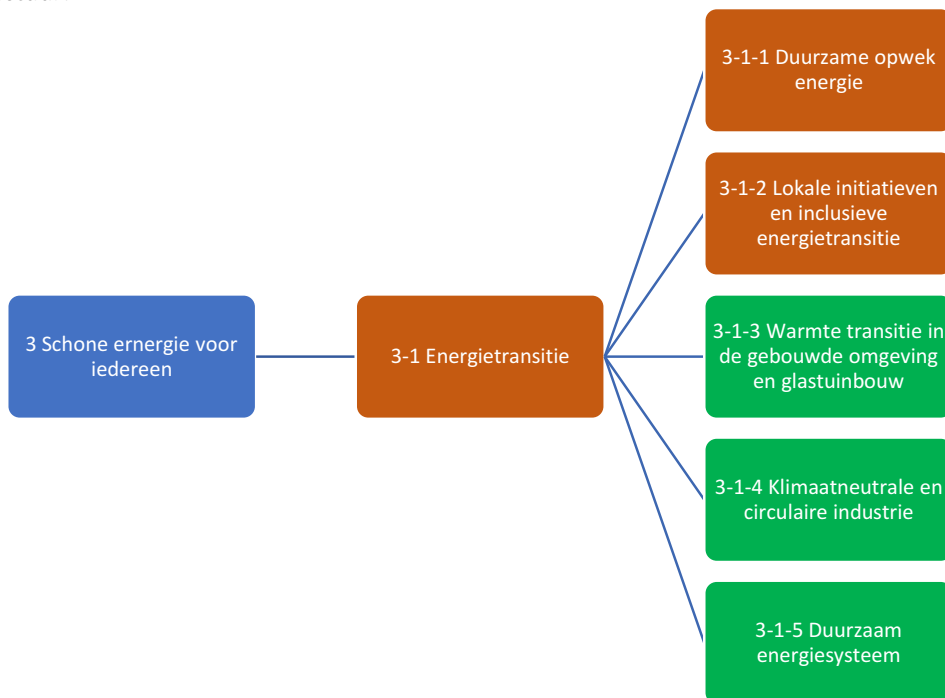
3 Schone ernergie voor iedereen

3-1 Energietransitie

3-1-1 Duurzame opwek energie

3-1-2 Lokale initiatieven en inclusieve energietransitie

3-1-3 Warmte transitie in de gebouwde omgeving en glastuinbouw

3-1-4 Klimaatneutrale en circulaire industrie

3-1-5 Duurzaam energiesysteem